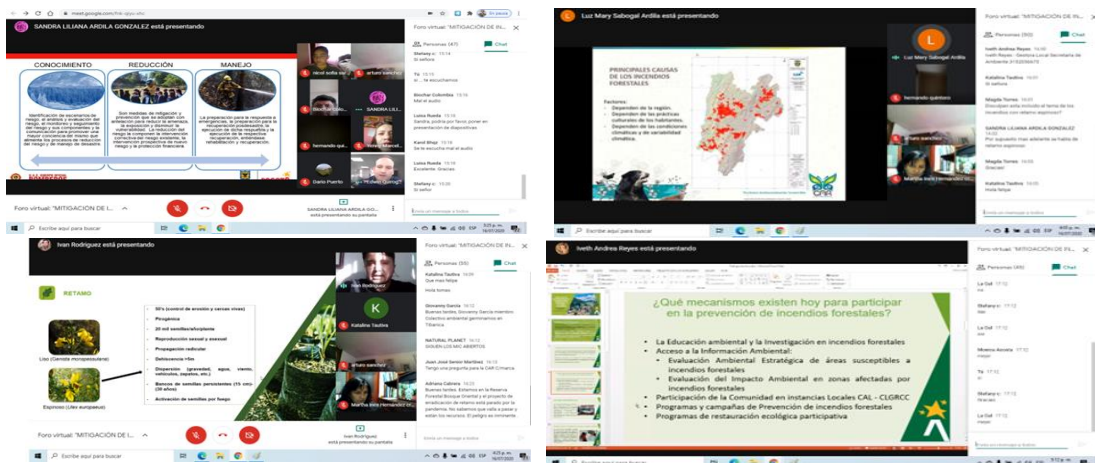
SANDRA LILIANA ARDILA GONZALEZ está presentando

CONOCIMIENTO

REDUCCIÓN

MANEJO

Foro virtual: "MITIGACIÓN DE I...

Personas (47)

Chat

Foro virtual: "MITIGACIÓN DE IN...

SANDRA LILIANA ARDILA GONZALEZ está presentando su pantalla

Escribe aquí para buscar

Luz Mary Sabogal Ardila está presentando

PRINCIPALES CAUSAS DE LOS INCENDIOS FORESTALES:

Factores:
Dependen de la región.
Dependen de las prácticas culturales de los habitantes.
Dependen de las condiciones climáticas y de variabilidad climática.

Personas (50)

Chat

Luz Mary Sabogal Ardila

hernando quintero

arturo sanchez

Ivan Rodriguez está presentando

RETAMO

Liso (Genista monspessulana)

Espinoso (Ulex europaeus)

Propagación radicular

Reproducción sexual y asexual

Activación de semillas por fuego

Personas (55)

Chat

Ivan Rodriguez

Katalina Tautiva

arturo sanchez

Foro virtual: "MITIGACIÓN DE I...

Ivan Rodriguez está presentando su pantalla

Iveth Andrea Reyes está presentando

¿Qué mecanismos existen hoy para participar en la prevención de incendios forestales?

La Educación ambiental y la Investigación en incendios forestales
Acceso a la Información Ambiental:
Evaluación Ambiental Estratégica de áreas susceptibles a incendios forestales
Evaluación del Impacto Ambiental en zonas afectadas por incendios forestales
Participación de la Comunidad en instancias Locales CAL - CLGRCC
Programas y campañas de Prevención de incendios forestales
Programas de restauración ecológica participativa

Personas (49)

Chat